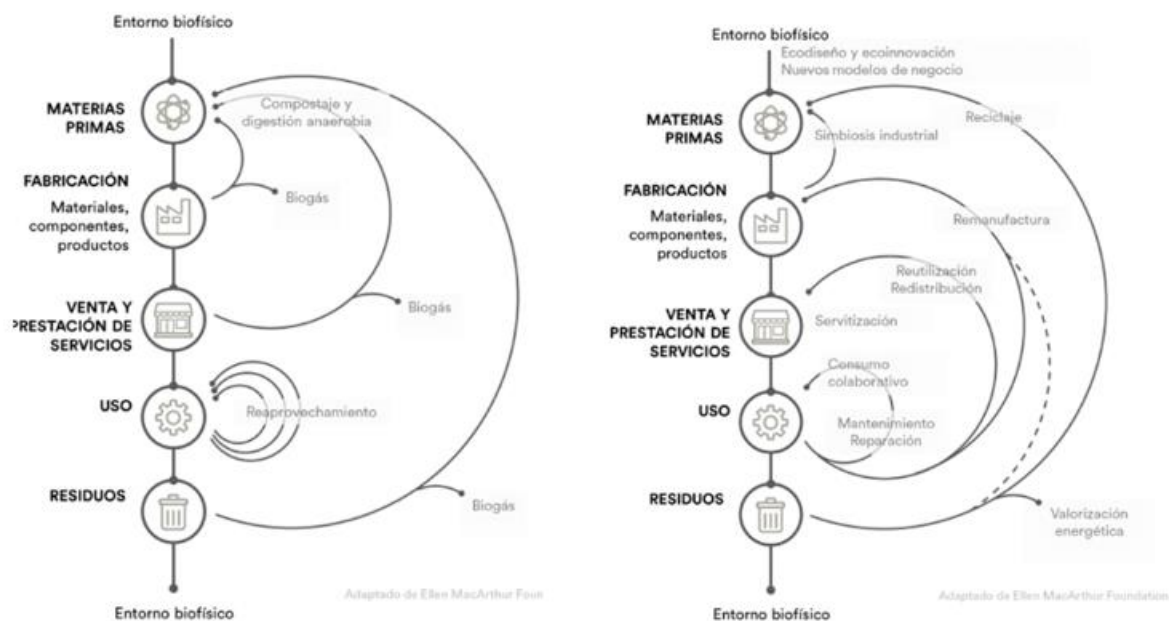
Entorno biofísico

MATERIAS PRIMAS

Compostaje y digestión anaerobia

FABRICACIÓN

Materiales, componentes, productos

Biogás

VENTA Y PRESTACIÓN DE SERVICIOS

Biogás

USO

Reaprovechamiento

RESIDUOS

Biogás

Adaptado de Ellen MacArthur Foun

Entorno biofísico

Entorno biofísico

Ecodiseño y ecoinnovación
Nuevos modelos de negocio

MATERIAS PRIMAS

Simbiosis industrial

Reciclaje

FABRICACIÓN

Materiales, componentes, productos

Remanufactura

Reutilización
Redistribución

VENTA Y PRESTACIÓN DE SERVICIOS

Servitización

Consumo colaborativo

USO

Mantenimiento
Reparación

RESIDUOS

Valorización energética

Adaptado de Ellen MacArthur Foundation

Entorno biofísico